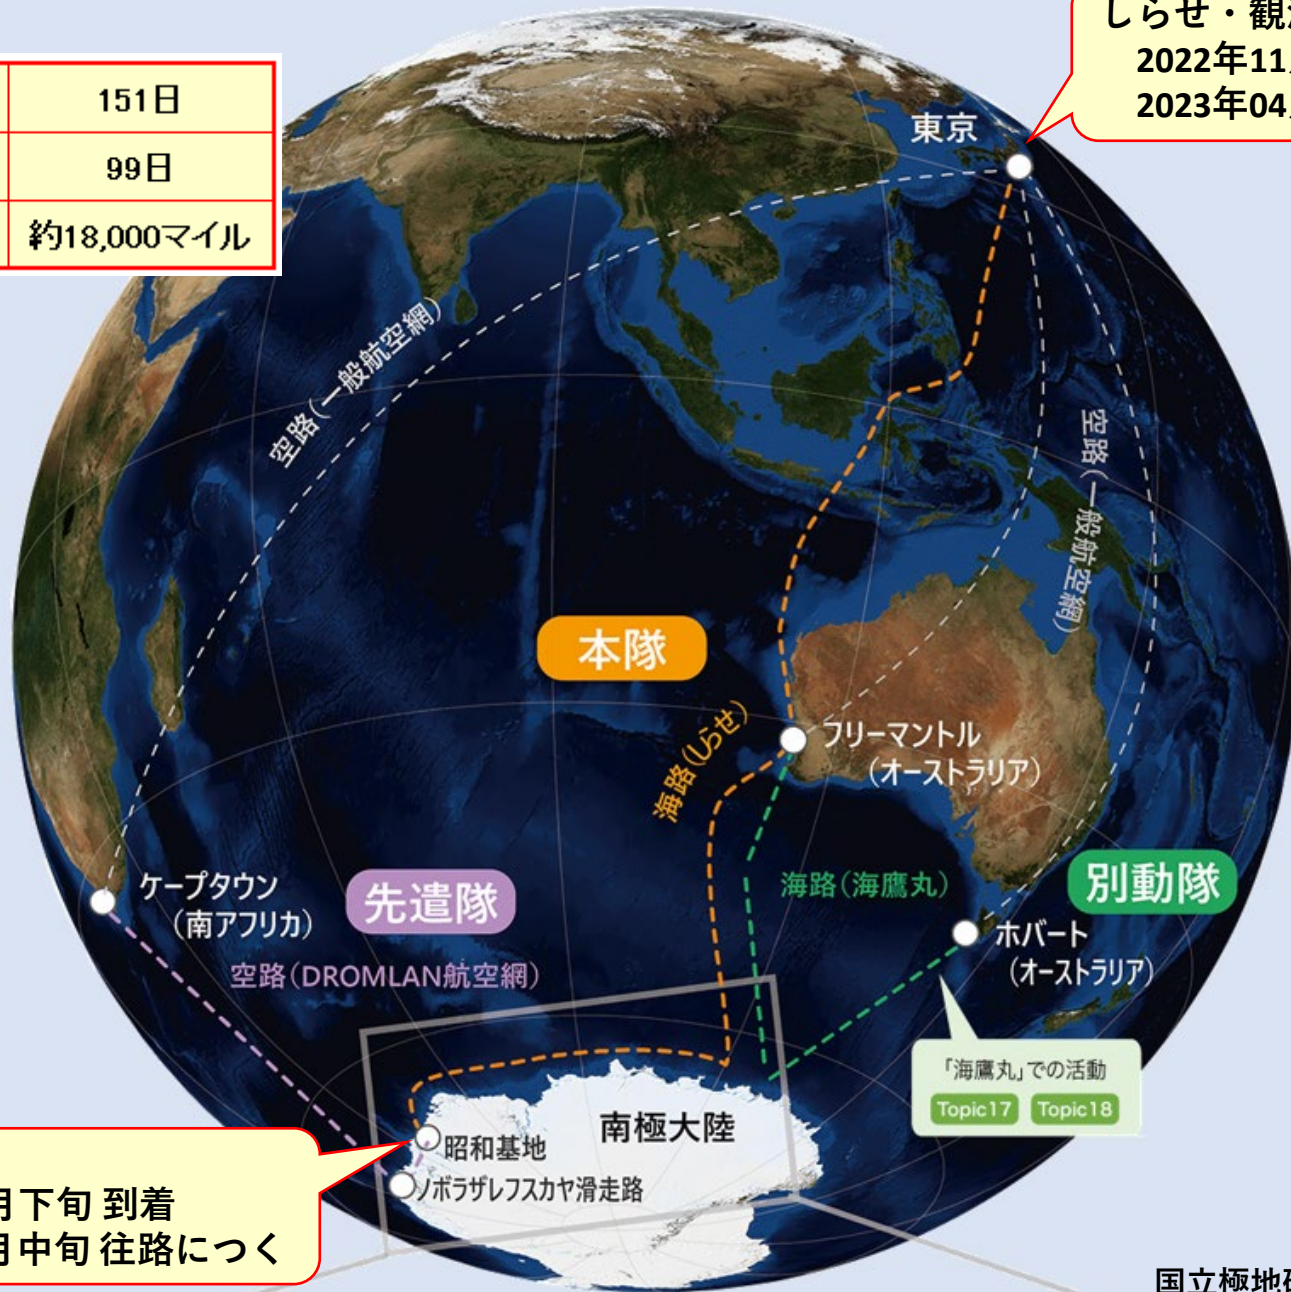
| 151日 |
|---|
| 99日 |
| 約18,000マイル |

しらせ・観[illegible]
2022年11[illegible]
2023年04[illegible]

東京

空路（一般航空網）

空路（一般航空網）

本隊

海路（しらせ）

フリーマントル
（オーストラリア）

ケープタウン
（南アフリカ）

先遣隊

空路（DROMLAN航空網）

海路（海鷹丸）

別動隊

ホバート
（オーストラリア）

「海鷹丸」での活動
Topic17 Topic18

南極大陸

昭和基地

ノボラザレフスカヤ滑走路

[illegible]月下旬 到着
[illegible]月中旬 往路につく

国立極地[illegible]